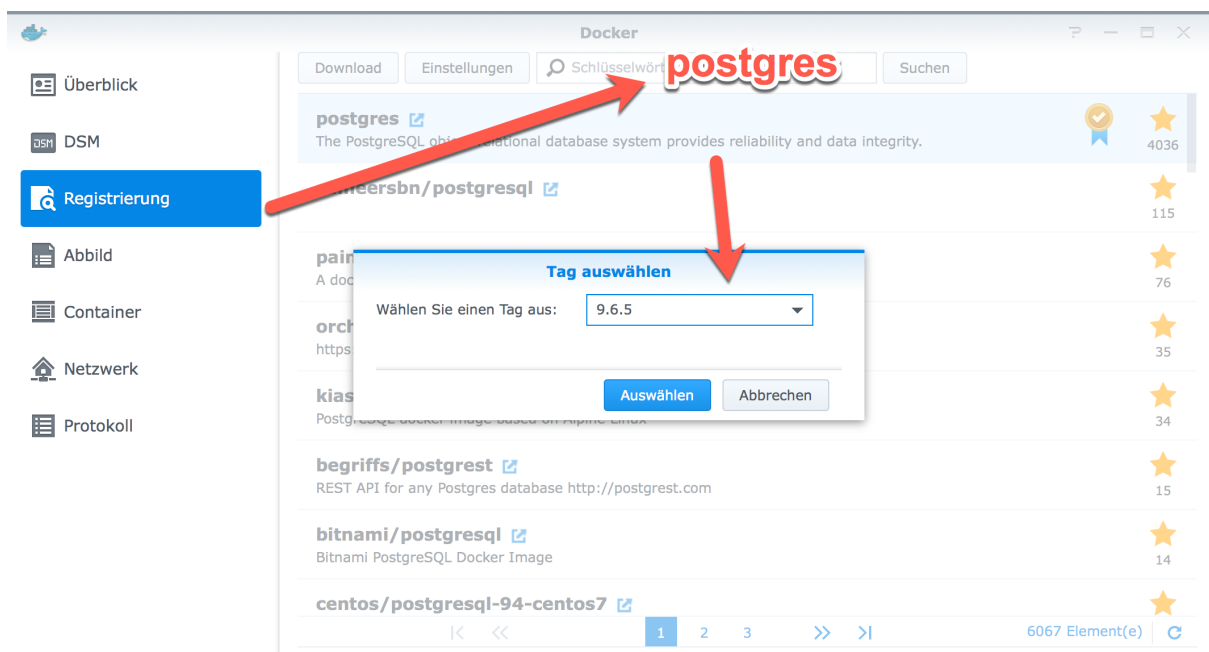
Docker

Überblick
DSM
Registrierung
Abbild
Container
Netzwerk
Protokoll

Download
Einstellungen
Schlüsselwört
postgres
Suchen

postgres
The PostgreSQL obj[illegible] relational database system provides reliability and data integrity.
4036

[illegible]meersbn/postgresql
115

pai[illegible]
A doc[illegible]
76

orch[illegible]
https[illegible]
35

kias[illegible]
PostgreSQL docker image based on Alpine Linux
34

begriffs/postgrest
REST API for any Postgres database http://postgrest.com
15

bitnami/postgresql
Bitnami PostgreSQL Docker Image
14

centos/postgresql-94-centos7

Tag auswählen
Wählen Sie einen Tag aus: 9.6.5
Auswählen
Abbrechen

1 2 3
6067 Element(e)